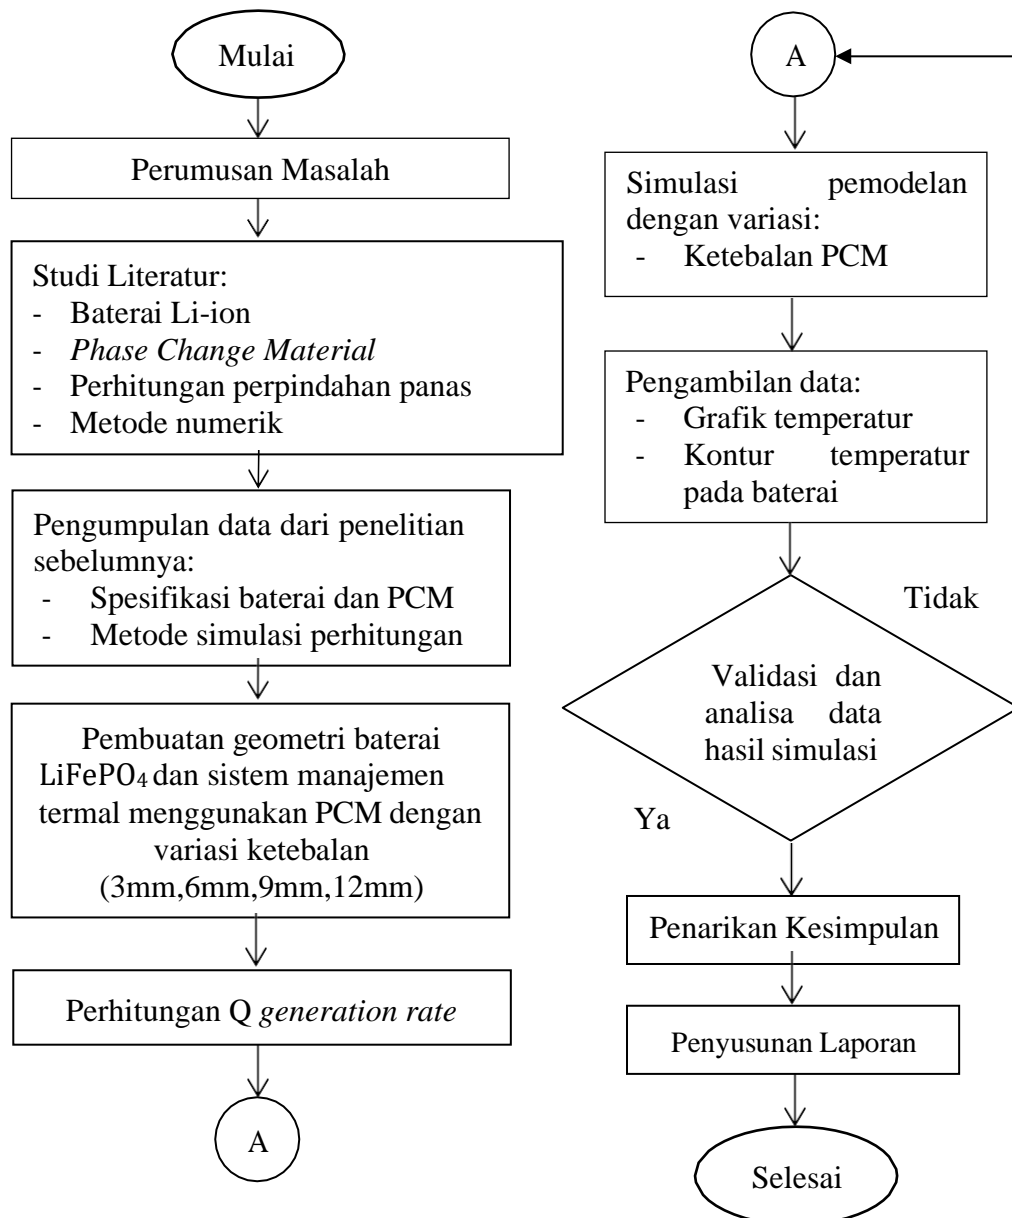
Mulai

Perumusan Masalah

Studi Literatur:
- Baterai Li-ion
- Phase Change Material
- Perhitungan perpindahan panas
- Metode numerik

Pengumpulan data dari penelitian sebelumnya:
- Spesifikasi baterai dan PCM
- Metode simulasi perhitungan

Pembuatan geometri baterai $LiFePO_4$ dan sistem manajemen termal menggunakan PCM dengan variasi ketebalan (3mm,6mm,9mm,12mm)

Perhitungan Q generation rate

A

A

Simulasi pemodelan dengan variasi:
- Ketebalan PCM

Pengambilan data:
- Grafik temperatur
- Kontur temperatur pada baterai

Tidak

Validasi dan analisa data hasil simulasi

Ya

Penarikan Kesimpulan

Penyusunan Laporan

Selesai